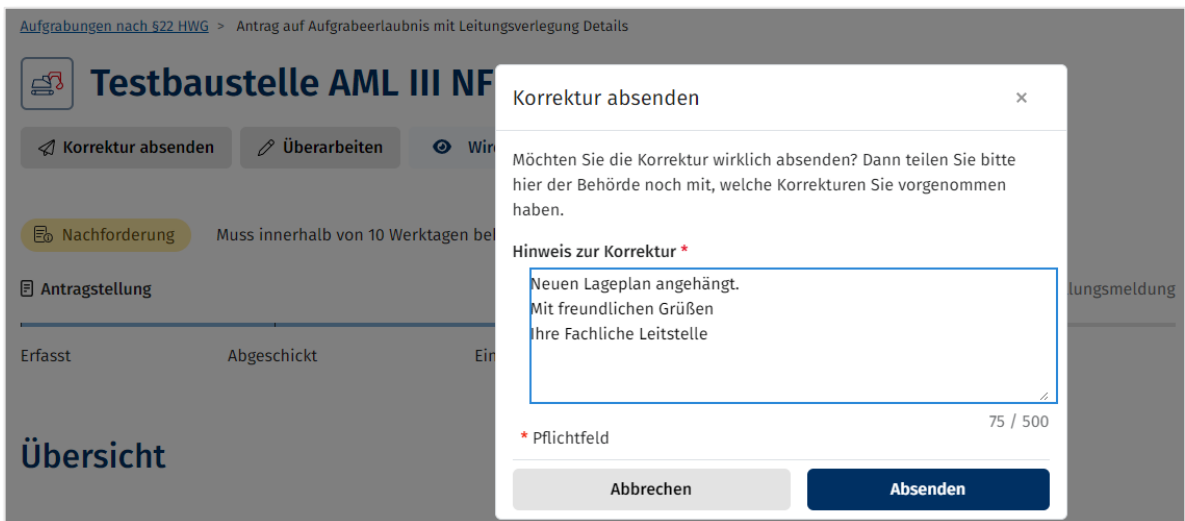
Aufgrabungen nach §22 HWG > Antrag auf Aufgrabeerlaubnis mit Leitungsverlegung Details

Testbaustelle AML III NF

Korrektur absenden
Überarbeiten
Wir

Nachforderung
Muss innerhalb von 10 Werktagen bel

Antragstellung
lungsmeldung

Erfasst
Abgeschickt
Ein

Übersicht

Korrektur absenden
×

Möchten Sie die Korrektur wirklich absenden? Dann teilen Sie bitte hier der Behörde noch mit, welche Korrekturen Sie vorgenommen haben.

Hinweis zur Korrektur *

Neuen Lageplan angehängt.
Mit freundlichen Grüßen
Ihre Fachliche Leitstelle

75 / 500

* Pflichtfeld

Abbrechen
Absenden